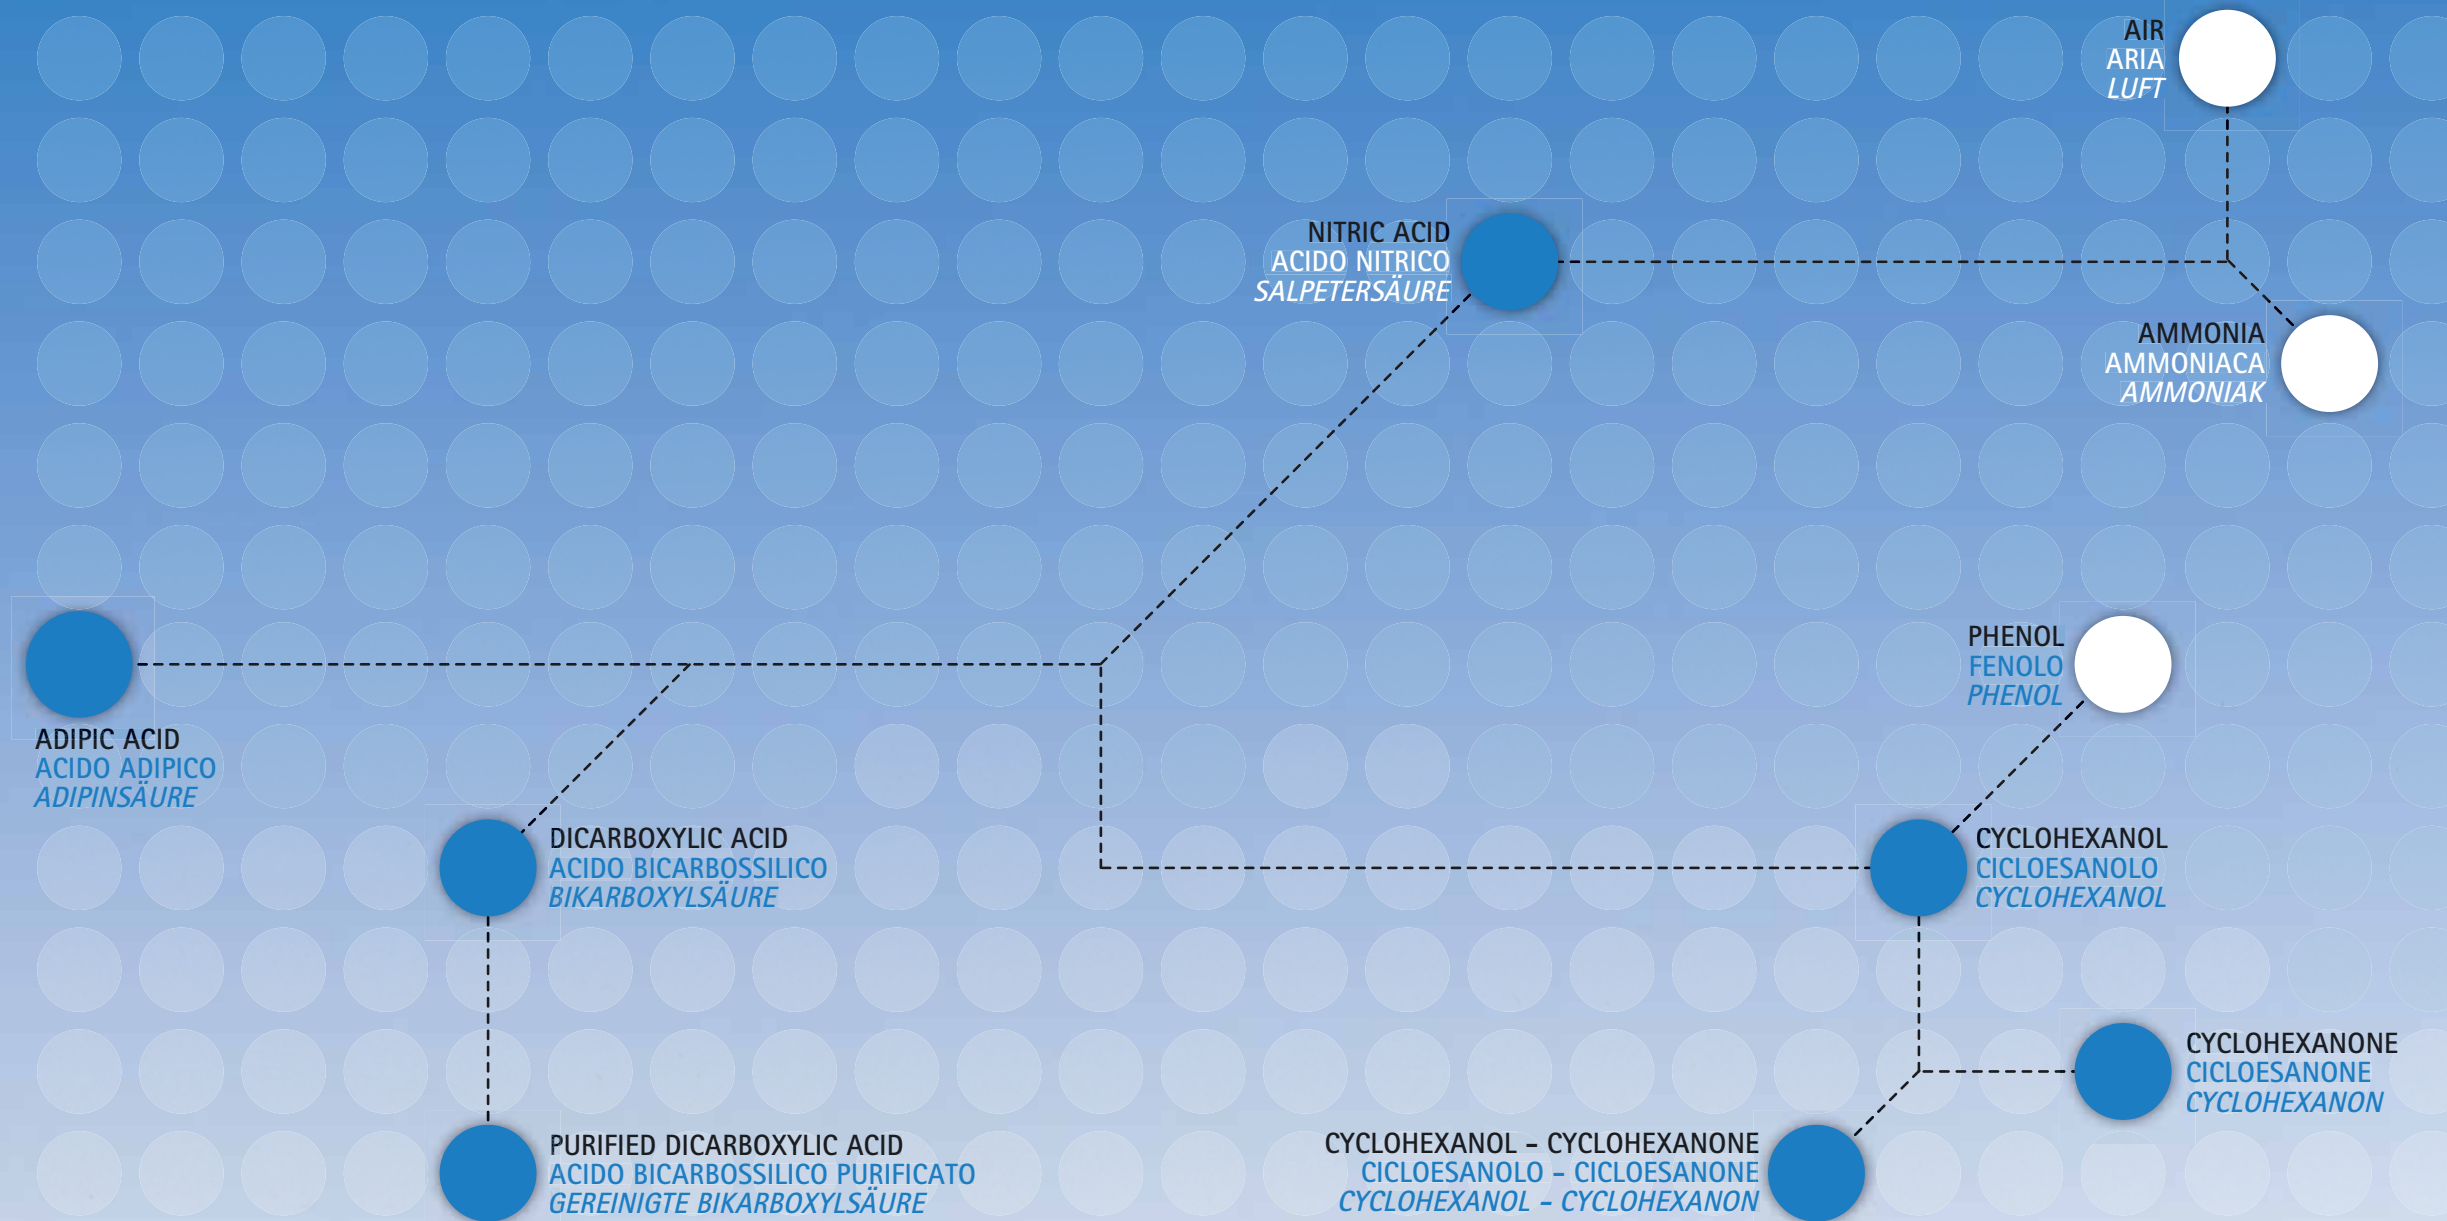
AIR
ARIA
LUFT

NITRIC ACID
ACIDO NITRICO
SALPETERSÄURE

AMMONIA
AMMONIACA
AMMONIAK

PHENOL
FENOLO
PHENOL

ADIPIC ACID
ACIDO ADIPICO
ADIPINSÄURE

DICARBOXYLIC ACID
ACIDO BICARBOSSILICO
BIKARBOXYLSÄURE

CYCLOHEXANOL
CICLOESANOLO
CYCLOHEXANOL

CYCLOHEXANONE
CICLOESANONE
CYCLOHEXANON

PURIFIED DICARBOXYLIC ACID
ACIDO BICARBOSSILICO PURIFICATO
GEREINIGTE BIKARBOXYLSÄURE

CYCLOHEXANOL – CYCLOHEXANONE
CICLOESANOLO – CICLOESANONE
CYCLOHEXANOL – CYCLOHEXANON